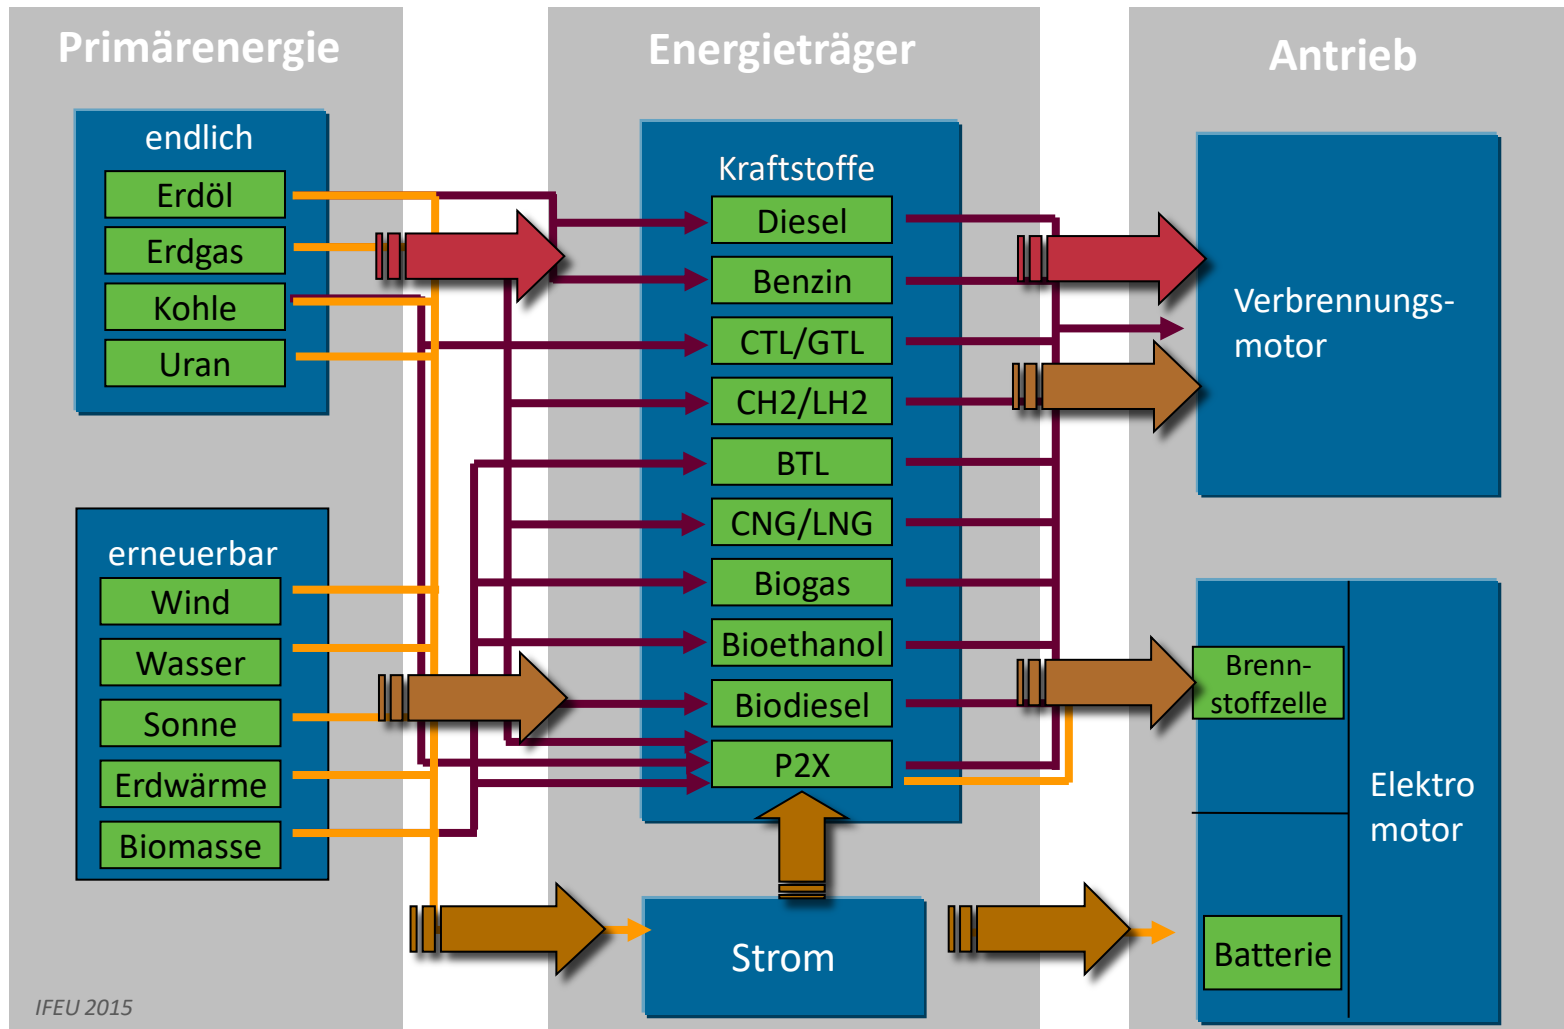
Primärenergie

endlich

Erdöl

Erdgas

Kohle

Uran

erneuerbar

Wind

Wasser

Sonne

Erdwärme

Biomasse

Energieträger

Kraftstoffe

Diesel

Benzin

CTL/GTL

CH2/LH2

BTL

CNG/LNG

Biogas

Bioethanol

Biodiesel

P2X

Strom

Antrieb

Verbrennungsmotor

Brennstoffzelle

Elektro motor

Batterie

IFEU 2015